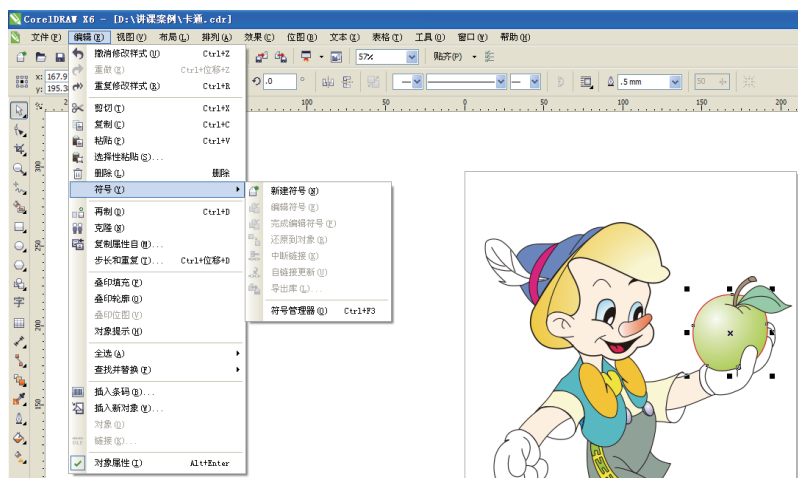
CorelDRAW X6 - [D:\讲课案例\卡通.cdr]

文件(F) 编辑(E) 视图(V) 布局(L) 排列(A) 效果(C) 位图(B) 文本(X) 表格(T) 工具(O) 窗口(W) 帮助(H)

撤消修改样式(U) Ctrl+Z
重做(E) Ctrl+位移+Z
重复修改样式(R) Ctrl+R
剪切(T) Ctrl+X
复制(C) Ctrl+C
粘贴(P) Ctrl+V
选择性粘贴(S)...
删除(L) 删除
符号(Y)
再制(D) Ctrl+D
克隆(N)
复制属性自(M)...
步长和重复(I)... Ctrl+位移+D
叠印填充(F)
叠印轮廓(O)
叠印位图(V)
对象提示(H)
全选(A)
查找并替换(F)
插入条码(B)...
插入新对象(W)...
对象(O)
链接(K)...
对象属性(I) Alt+Enter

新建符号(N)
编辑符号(E)
完成编辑符号(F)
还原到对象(R)
中断链接(K)
自链接更新(U)
导出库(L)...
符号管理器(Y) Ctrl+F3

57% 贴齐(P)
x: 167.9
y: 195.3
.0 °
.5 mm
50
100 50 0 50 100 150 200
300 250 200 150
字